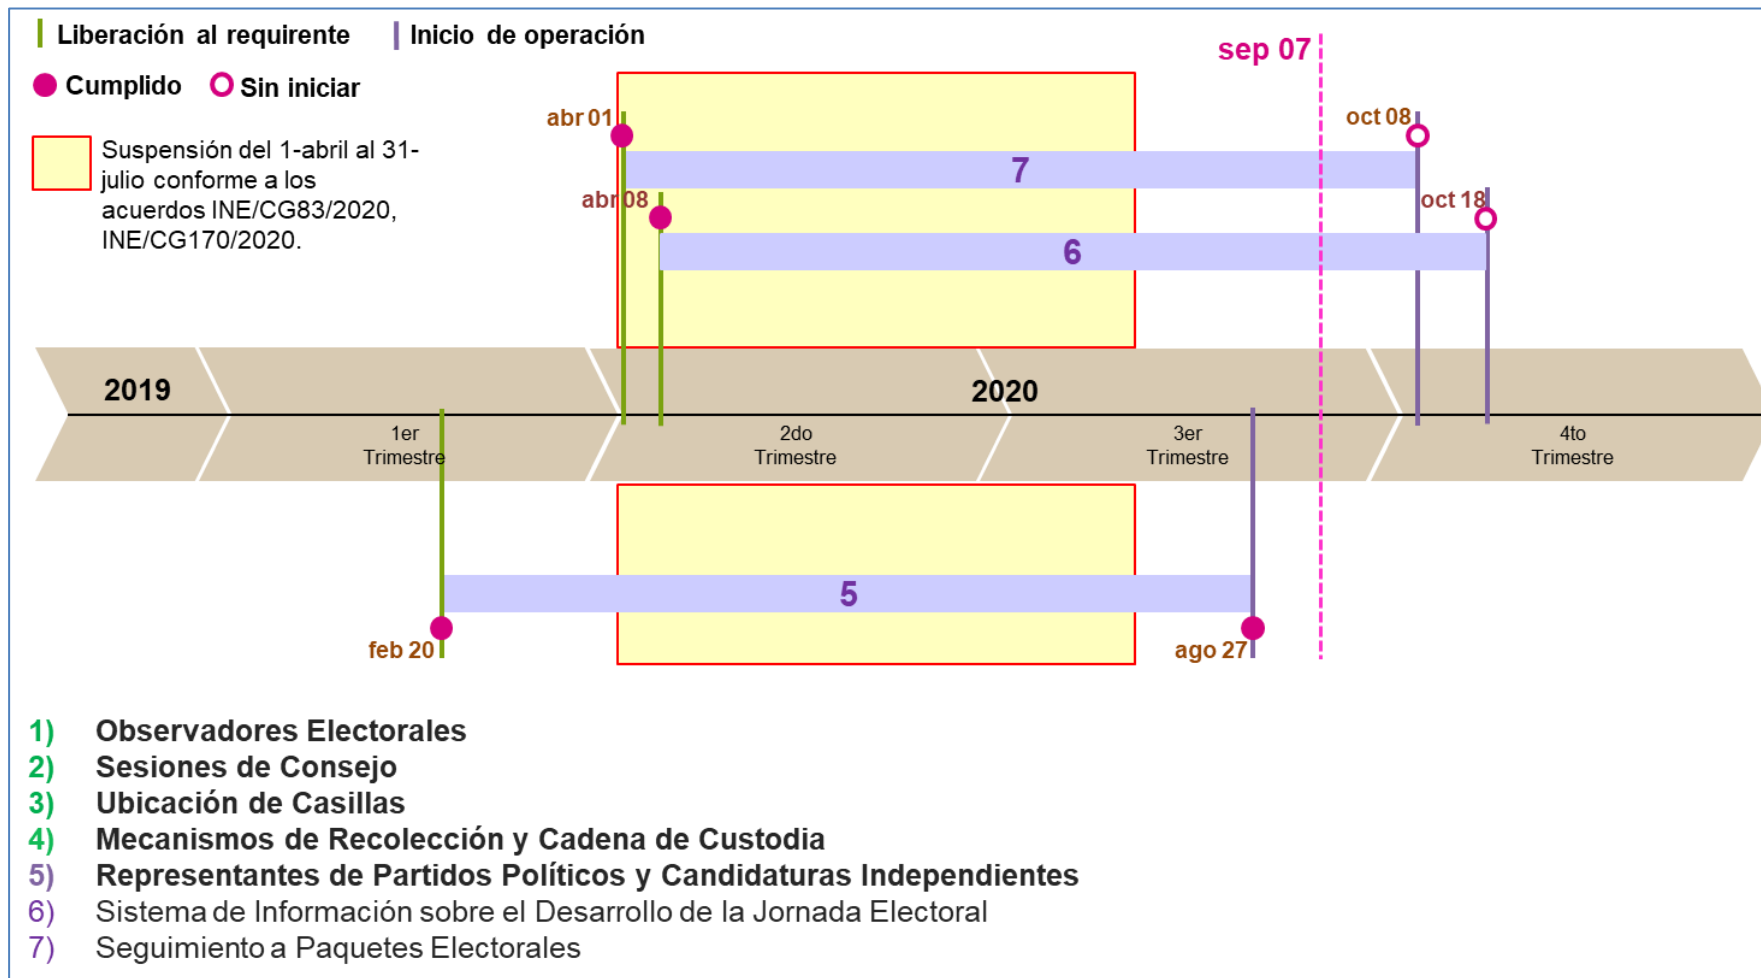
Liberación al requirente | Inicio de operación

Cumplido Sin iniciar

Suspensión del 1-abril al 31-julio conforme a los acuerdos INE/CG83/2020, INE/CG170/2020.

sep 07

abr 01

oct 08

7

abr 08

oct 18

6

2019

2020

1er Trimestre

2do Trimestre

3er Trimestre

4to Trimestre

5

feb 20

ago 27

1) Observadores Electorales
2) Sesiones de Consejo
3) Ubicación de Casillas
4) Mecanismos de Recolección y Cadena de Custodia
5) Representantes de Partidos Políticos y Candidaturas Independientes
6) Sistema de Información sobre el Desarrollo de la Jornada Electoral
7) Seguimiento a Paquetes Electorales